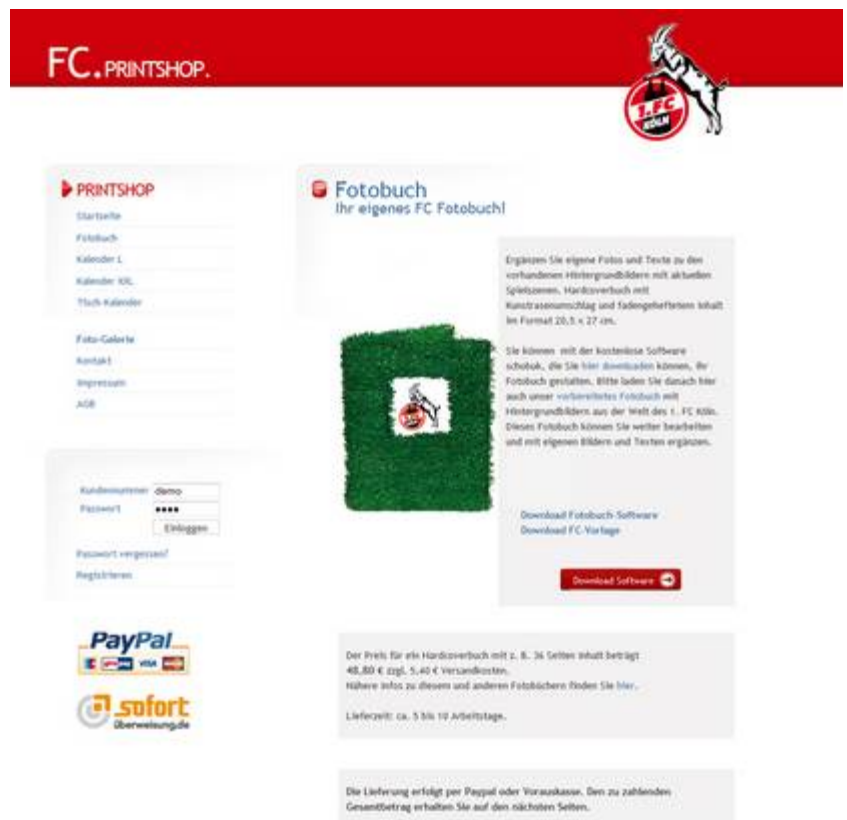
FC. PRINTSHOP.

1. FC KÖLN

PRINTSHOP
Startseite
Fotobuch
Kalender L
Kalender XXL
Tisch-Kalender

Foto-Galerie
Kontakt
Impressum
AGB

Kundennummer demo
Passwort ••••
Einloggen
Passwort vergessen?
Registrieren

PayPal
VISA

sofort überweisung.de

Fotobuch
Ihr eigenes FC Fotobuch!

Ergänzen Sie eigene Fotos und Texte zu den vorhandenen Hintergrundbildern mit aktuellen Spielszenen. Hardcoverbuch mit Kunstrasenumschlag und fadengehefteten Inhalt im Format 20,5 x 27 cm.

Sie können mit der kostenlose Software schobuk, die Sie hier downloaden können, ihr Fotobuch gestalten. Bitte laden Sie danach hier auch unser vorbereitetes Fotobuch mit Hintergrundbildern aus der Welt des 1. FC Köln. Dieses Fotobuch können Sie weiter bearbeiten und mit eigenen Bildern und Texten ergänzen.

Download Fotobuch-Software
Download FC-Vorlage

Download Software

Der Preis für ein Hardcoverbuch mit z. B. 36 Seiten Inhalt beträgt 48,80 € zzgl. 5,40 € Versandkosten.
Nähere Infos zu diesem und anderen Fotobüchern finden Sie hier.

Lieferzeit: ca. 5 bis 10 Arbeitstage.

Die Lieferung erfolgt per Paypal oder Vorauskasse. Den zu zahlenden Gesamtbetrag erhalten Sie auf den nächsten Seiten.